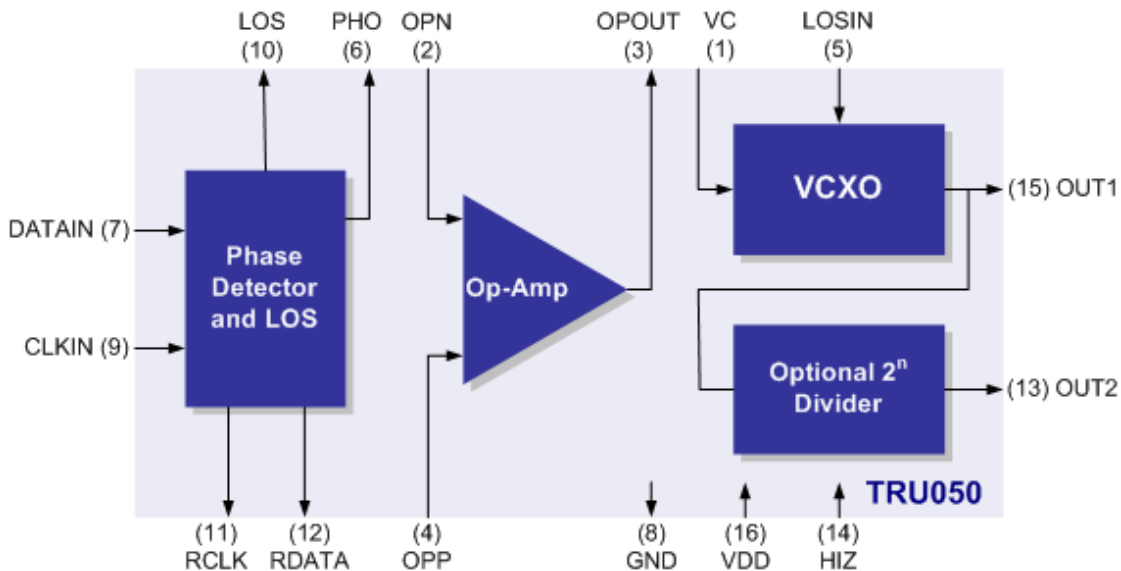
LOS (10)

PHO (6)

OPN (2)

OPOUT (3)

VC (1)

LOSIN (5)

DATAIN (7)

CLKIN (9)

Phase Detector and LOS

Op-Amp

VCXO

(15) OUT1

Optional $2^n$ Divider

(13) OUT2

TRU050

(11) RCLK

(12) RDATA

(4) OPP

(8) GND

(16) VDD

(14) HIZ